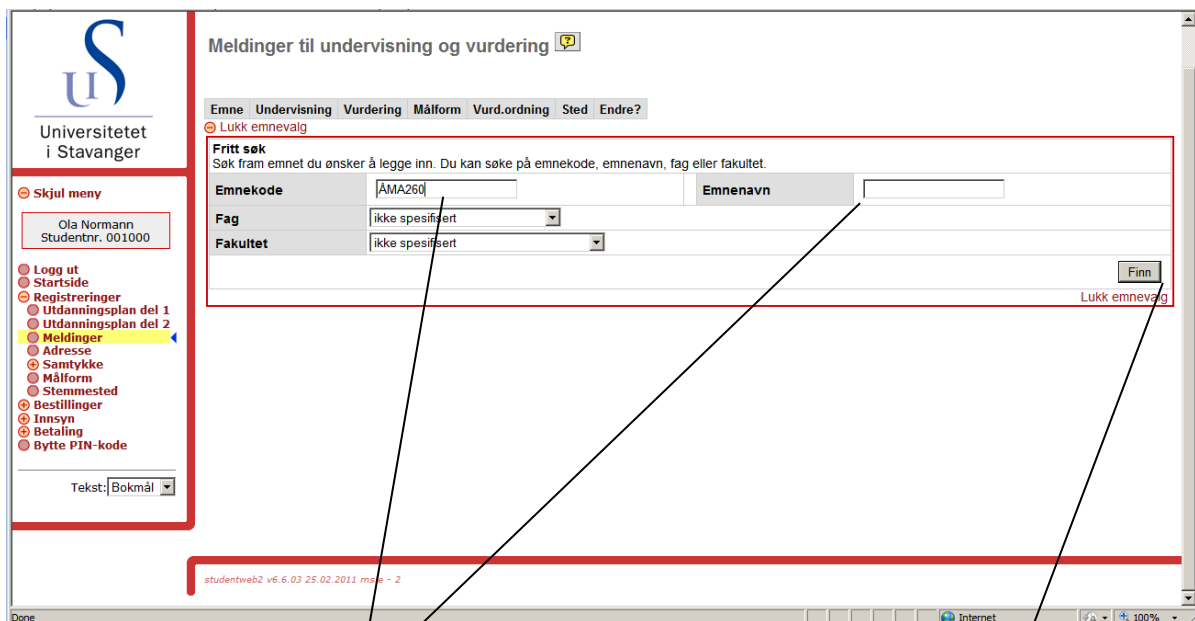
Universitetet i Stavanger

Skjul meny

Ola Normann
Studentnr. 001000

Logg ut
Startside
Registreringer
Utdanningsplan del 1
Utdanningsplan del 2
Meldinger
Adresse
Samtykke
Målform
Stemmested
Bestillinger
Innsyn
Betaling
Bytte PIN-kode

Tekst: Bokmål

Meldinger til undervisning og vurdering

| Emne | Undervisning | Vurdering | Målform | Vurd.ordning | Sted | Endre? |
|---|---|---|---|---|---|---|

Lukk emnevalg

Fritt søk
Søk fram emnet du ønsker å legge inn. Du kan søke på emnekode, emnenavn, fag eller fakultet.

| Emnekode | ÅMA260 | Emnenavn | |
|---|---|---|---|
| Fag | ikke spesifisert | | |
| Fakultet | ikke spesifisert | | |

Finn

Lukk emnevalg

studentweb2 v6.6.03 25.02.2011 msle - 2

Done
Internet
100%